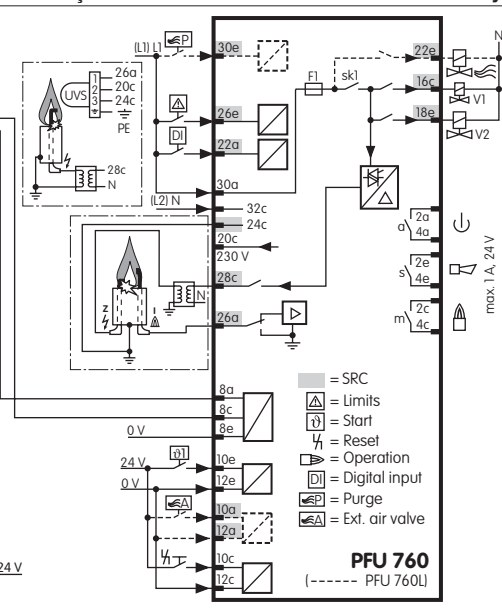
(L1) L1
30e
22e
N
26a
20c
24c
UVS
1
2
3
PE
F1
sk1
16c
V1
26e
18e
V2
DI
22a
28c
N
30a
(L2) N
32c
24c
2a
a
4a
20c
230 V
2e
s
4e
max. 1 A, 24 V
28c
N
2c
m
4c
z
I
26a
= SRC
= Limits
= Start
= Reset
= Operation
= Digital input
= Purge
= Ext. air valve
8a
8c
0 V
8e
24 V
10e
0 V
12e
10a
12a
10c
12c
24 V
PFU 760
(------ PFU 760L)